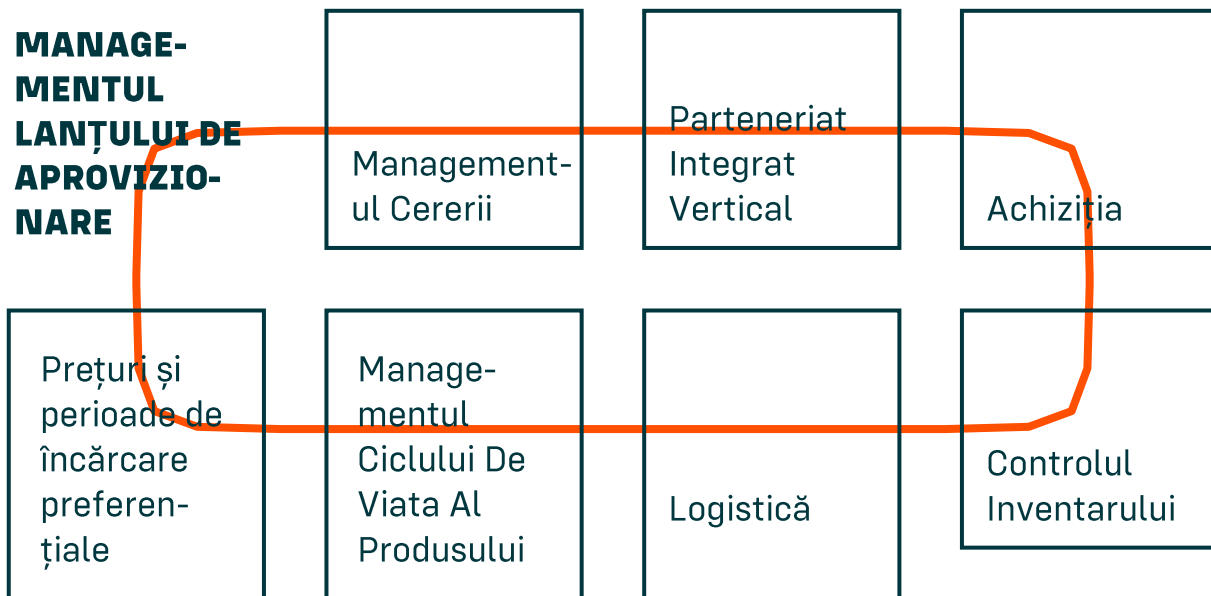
MANAGEMENTUL LANȚULUI DE APROVIZIONARE

Managementul Cererii

Parteneriat Integrat Vertical

Achiziția

Prețuri și perioade de încărcare preferențiale

Managementul Ciclului De Viata Al Produsului

Logistică

Controlul Inventarului